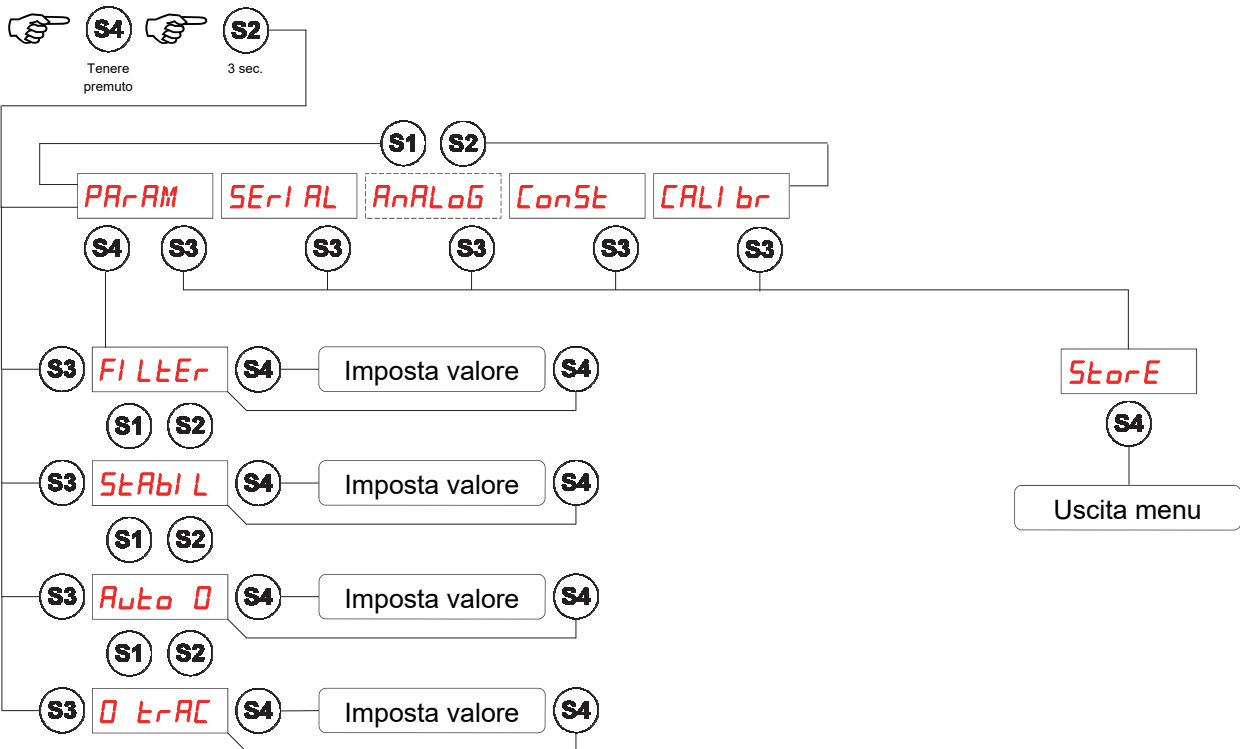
S4 S2
Tenere premuto
3 sec.

S1 S2

PArAM SErI AL AnALoG ConSt CALI br

S4 S3 S3 S3 S3 S3

S3 FI LtEr S4 Imposta valore S4

StorE

S1 S2

S4

S3 StAbI L S4 Imposta valore S4

Uscita menu

S1 S2

S3 Auto 0 S4 Imposta valore S4

S1 S2

S3 0 trAC S4 Imposta valore S4